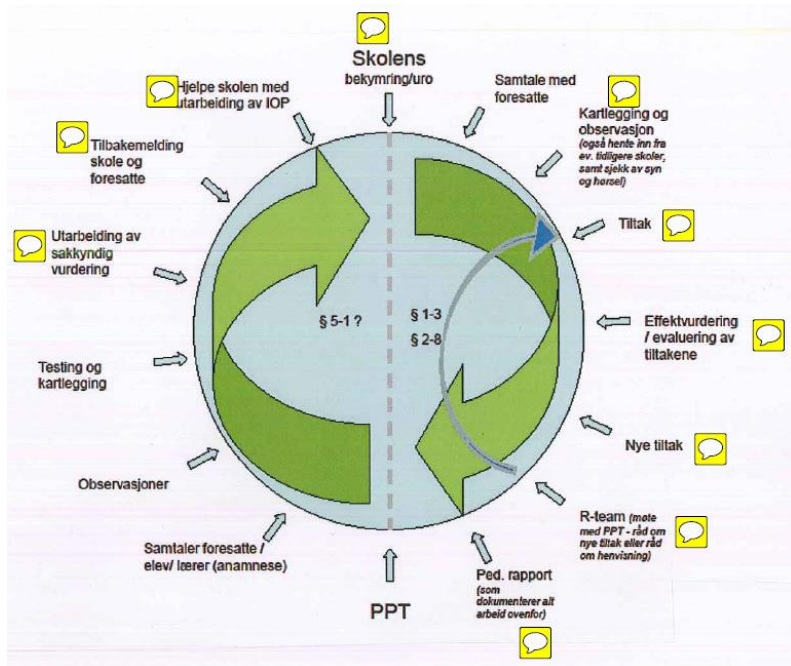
Skolens
bekymring/uro

Samtale med foresatte

Kartlegging og observasjon
(også hente inn fra ev. tidligere skoler, samt sjekk av syn og hørsel)

Tiltak

Effektvurdering / evaluering av tiltakene

Nye tiltak

R-team (møte med PPT - råd om nye tiltak eller råd om henvisning)

Ped. rapport
(som dokumenterer alt arbeid ovenfor)

PPT

Samtaler foresatte / elev/ lærer (anamnese)

Observasjoner

Testing og kartlegging

Utarbeiding av sakkyndig vurdering

Tilbakemelding skole og foresatte

Hjelpe skolen med utarbeiding av IOP

§ 5-1 ?

§ 1-3
§ 2-8